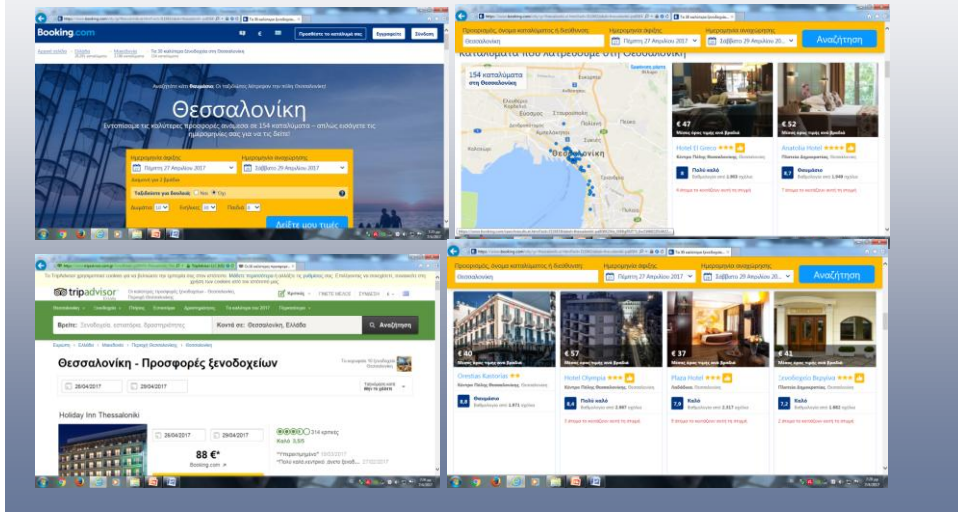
Booking.com

Θεσσαλονίκη

Εντοπίσαμε τις καλύτερες προσφορές ανάμεσα σε 154 καταλύματα – απλώς εισάγετε τις ημερομηνίες σας για να τις δείτε!

Ημερομηνία άφιξης
Πέμπτη 27 Απριλίου 2017

Ημερομηνία αναχώρησης
Σάββατο 29 Απριλίου 2017

Ταξιδεύετε για δουλειά; Ναι Όχι

Ενήλικες
Παιδιά

Δείτε τιμές

Προορισμός, όνομα καταλύματος ή διεύθυνση:
Θεσσαλονίκη

Ημερομηνία άφιξης
Πέμπτη 27 Απριλίου 2017

Ημερομηνία αναχώρησης
Σάββατο 29 Απριλίου 20...

Αναζήτηση

καταλύματα που λατρεύουμε στη Θεσσαλονίκη

154 καταλύματα στη Θεσσαλονίκη

Θεσσαλονίκη

€ 47
Hotel El Greco
Πολύ καλό
6

€ 52
Anatolia Hotel
Καλό
6,7

Προορισμός, όνομα καταλύματος ή διεύθυνση:
Θεσσαλονίκη

Ημερομηνία άφιξης
Πέμπτη 27 Απριλίου 2017

Ημερομηνία αναχώρησης
Σάββατο 29 Απριλίου 2017

Αναζήτηση

€ 40
Orestias Kastorias
Θαυμάσιο
8,8

€ 57
Hotel Olympia
Πολύ καλό
8,4

€ 37
Plaza Hotel
Καλό
7,9

€ 41
Ξενοδοχείο Βεργίνα
Καλό
7,2

tripadvisor

Βρείτε: Ξενοδοχεία, αξιοθέατα, δραστηριότητες

Κοντά σε: Θεσσαλονίκη, Ελλάδα

Αναζήτηση

Θεσσαλονίκη - Προσφορές ξενοδοχείων

28/04/2017
29/04/2017

Holiday Inn Thessaloniki

26/04/2017
29/04/2017

314 κριτικές
Καλά 3,6/5

88 €*
Booking.com